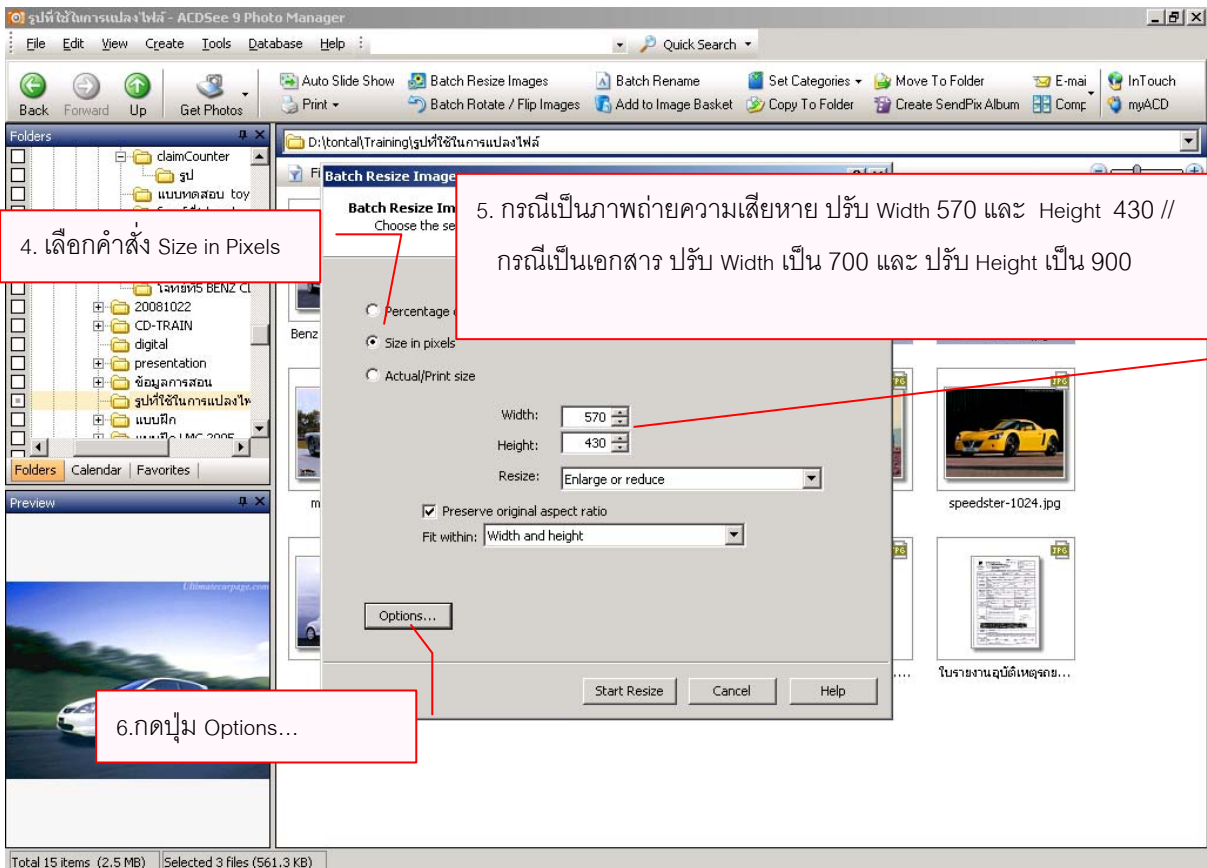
รูปที่ใช้ในการแปลงไฟล์ - ACDSee 9 Photo Manager

File Edit View Create Tools Database Help

Quick Search

Back Forward Up Get Photos

Auto Slide Show
Print
Batch Resize Images
Batch Rotate / Flip Images
Batch Rename
Add to Image Basket
Set Categories
Copy To Folder
Move To Folder
Create SendPix Album
E-mai
Comp
InTouch
myACD

Folders

D:\tontal\Training\รูปที่ใช้ในการแปลงไฟล์

claimCounter
รูป
แบบทดสอบ toy
โจทย์ที่5 BENZ CL
20081022
CD-TRAIN
digital
presentation
ข้อมูลการสอน
รูปที่ใช้ในการแปลงไฟ
แบบฝึก
แบบฝึก LMG 2005

Folders Calendar Favorites

Preview

Batch Resize Image

Batch Resize Im
Choose the se

4. เลือกคำสั่ง Size in Pixels

5. กรณีเป็นภาพถ่ายความเสียหาย ปรับ Width 570 และ Height 430 //

กรณีเป็นเอกสาร ปรับ Width เป็น 700 และ ปรับ Height เป็น 900

Percentage
Size in pixels
Actual/Print size

Width: 570
Height: 430
Resize: Enlarge or reduce

Preserve original aspect ratio
Fit within: Width and height

Options...

Start Resize Cancel Help

6.กดปุ่ม Options...

Benz

speedster-1024.jpg

ใบรายงานอุบัติเหตุรถย...

Total 15 items (2.5 MB) Selected 3 files (561.3 KB)